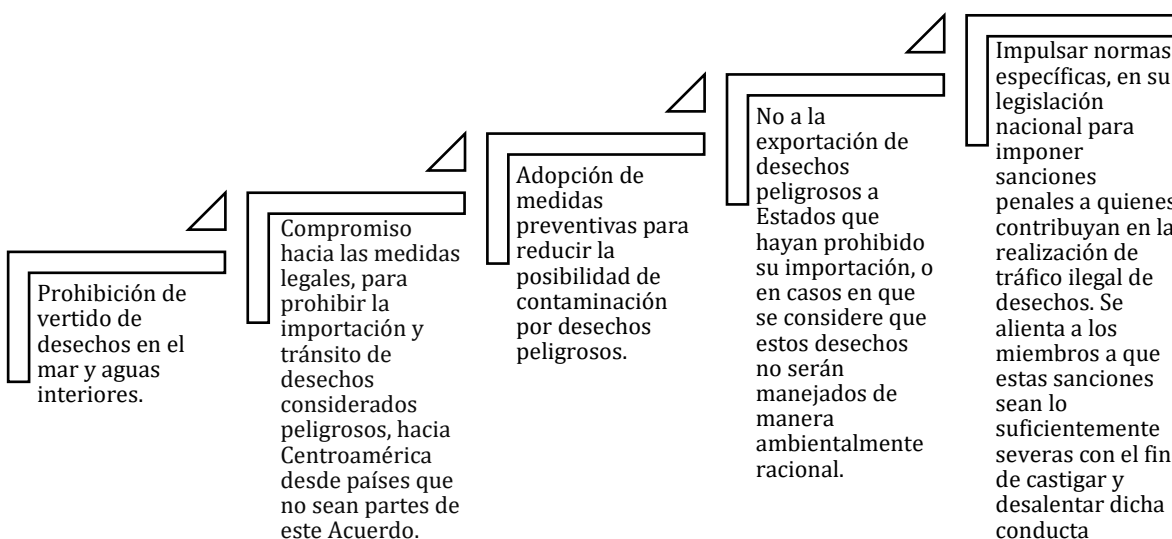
Prohibición de vertido de desechos en el mar y aguas interiores.

Compromiso hacia las medidas legales, para prohibir la importación y tránsito de desechos considerados peligrosos, hacia Centroamérica desde países que no sean partes de este Acuerdo.

Adopción de medidas preventivas para reducir la posibilidad de contaminación por desechos peligrosos.

No a la exportación de desechos peligrosos a Estados que hayan prohibido su importación, o en casos en que se considere que estos desechos no serán manejados de manera ambientalmente racional.

Impulsar normas específicas, en su legislación nacional para imponer sanciones penales a quienes contribuyan en la realización de tráfico ilegal de desechos. Se alienta a los miembros a que estas sanciones sean lo suficientemente severas con el fin de castigar y desalentar dicha conducta